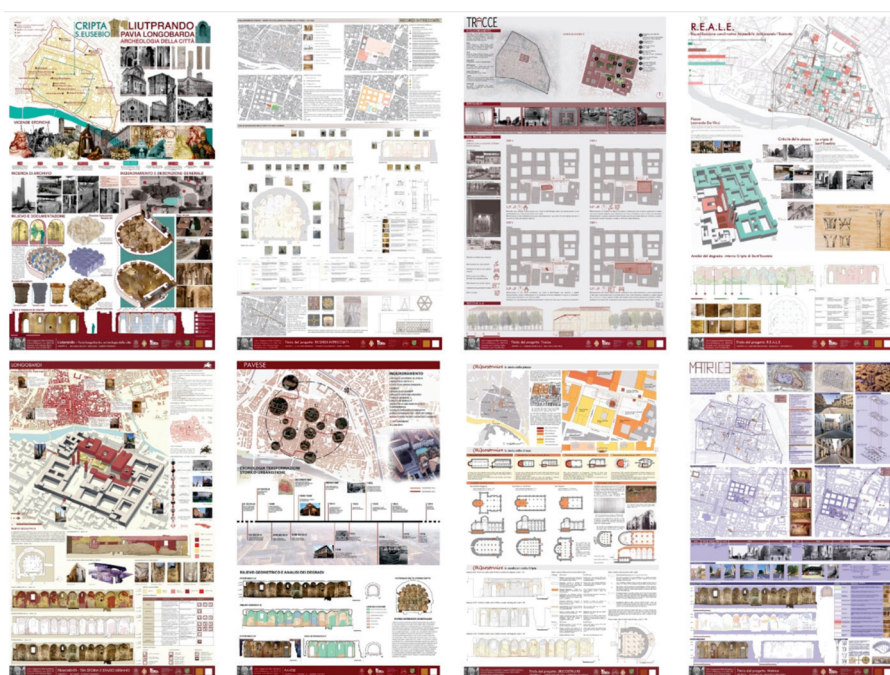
CRIPTA S. EUSEBIO

LIUTPRANDO
PAVIA LONGOBARDA
ARCHEOLOGIA DELLA CITTÀ

VICENDE STORICHE

RICERCA D'ARCHIVIO

INQUADRAMENTO E DESCRIZIONE GENERALE

RILIEVO E DOCUMENTAZIONE

TRACCE

R.E.A.L.E.

Piazza Leonardo Da Vinci

Cripta di S. Eusebio

Le cripte di Sant'Eusebio

Analisi del degrado

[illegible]

LONGOBARDI

PAVESE

INQUADRAMENTO

CRONOLOGIA TRASFORMAZIONI STORICO-URBANISTICHE

RILIEVO GEOMETRICO E ANALISI DEL DEGRADO

MATRICE